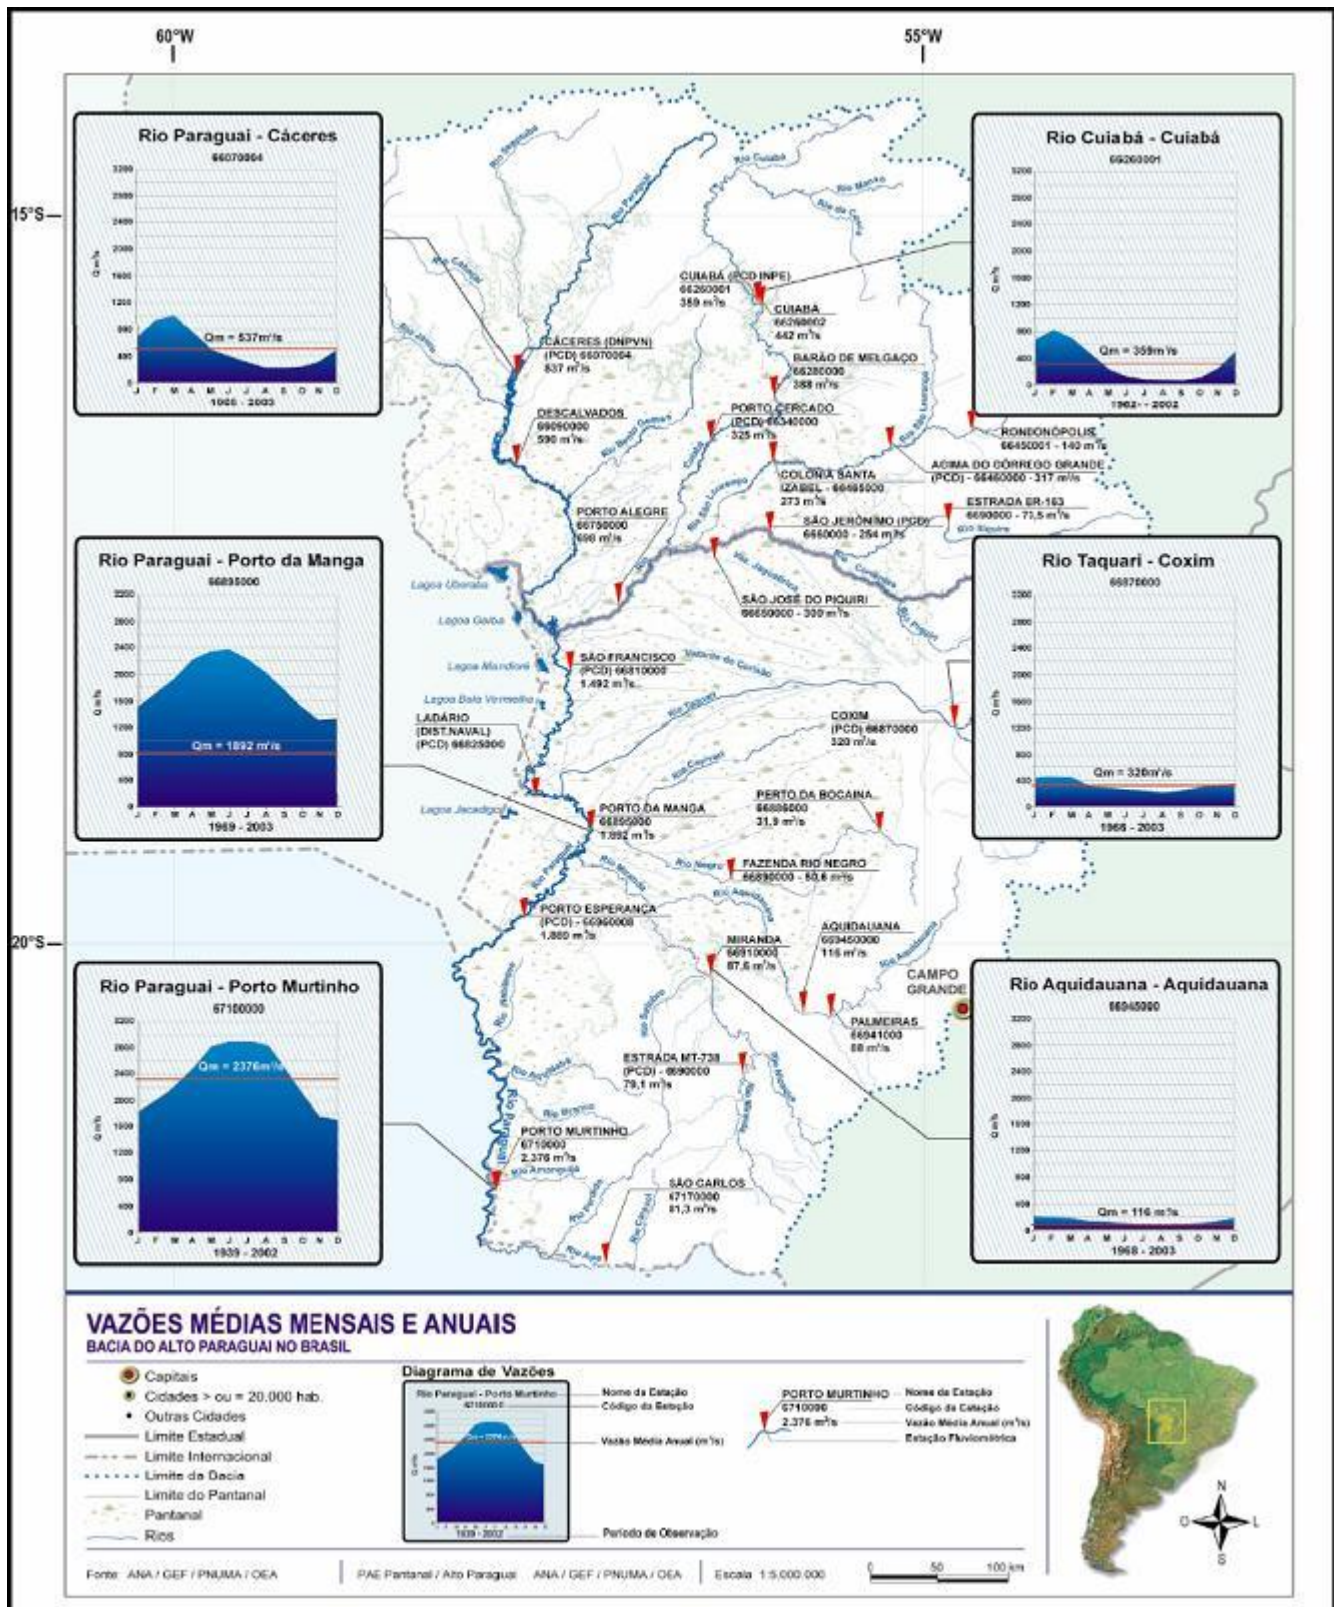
60°W
55°W
15°S
20°S

Rio Paraguai - Cáceres
66070004
3200
2800
2400
2000
1600
1200
800
400
0
Q m³/s
Qm = 537m³/s
J F M A M J J A S O N D
1966 - 2003

Rio Cuiabá - Cuiabá
66260001
3200
2800
2400
2000
1600
1200
800
400
0
Q m³/s
Qm = 359m³/s
J F M A M J J A S O N D
1962 - 2002

Rio Paraguai - Porto da Manga
66895000
3200
2800
2400
2000
1600
1200
800
400
0
Q m³/s
Qm = 1892 m³/s
J F M A M J J A S O N D
1969 - 2003

Rio Taquari - Coxim
66870000
3200
2800
2400
2000
1600
1200
800
400
0
Q m³/s
Qm = 320m³/s
J F M A M J J A S O N D
1966 - 2003

Rio Paraguai - Porto Murtinho
67100000
3200
2800
2400
2000
1600
1200
800
400
0
Q m³/s
Qm = 2376m³/s
J F M A M J J A S O N D
1939 - 2002

Rio Aquidauana - Aquidauana
66945000
3200
2800
2400
2000
1600
1200
800
400
0
Q m³/s
Qm = 116 m³/s
J F M A M J J A S O N D
1968 - 2003

CÁCERES (DNPVN) (PCD) 66070004 537 m³/s
DESCALVADOS 66090000 590 m³/s
PORTO ALEGRE 66750000 698 m³/s
CUIABÁ (PCD INPE) 66260001 359 m³/s
CUIABÁ 66260002 442 m³/s
BARÃO DE MELGAÇO 66280000 388 m³/s
PORTO CERCADO (PCD) 66340000 325 m³/s
RONDONÓPOLIS 66450001 - 140 m³/s
ACIMA DO CÓRREGO GRANDE (PCD) - 66460000 - 317 m³/s
COLÔNIA SANTA IZABEL - 66495000 273 m³/s
ESTRADA BR-163 66490000 - 77,5 m³/s
SÃO JERÔNIMO (PCD) 66600000 - 264 m³/s
SÃO JOSÉ DO PIQUIRI 66650000 - 300 m³/s
SÃO FRANCISCO (PCD) 66810000 1.492 m³/s
LADÁRIO (DIST.NAVAL) (PCD) 66825000
COXIM (PCD) 66870000 320 m³/s
PORTO DA MANGA 66895000 1.892 m³/s
PERTO DA BOCAINA 66880000 31,9 m³/s
FAZENDA RIO NEGRO 66890000 - 50,6 m³/s
PORTO ESPERANÇA (PCD) - 66960008 1.880 m³/s
MIRANDA 66910000 87,6 m³/s
AQUIDAUANA 66945000 116 m³/s
CAMPO GRANDE
PALMEIRAS 66941000 88 m³/s
ESTRADA MT-738 (PCD) - 6690000 79,1 m³/s
PORTO MURTINHO 6710000 2.376 m³/s
SÃO CARLOS 67170000 81,3 m³/s

Rio Sepotuba
Rio Paraguai
Rio Cuiabá
Rio Manso
Rio da Casca
Rio Cabaçal
Rio Jauru
Rio Bento Gomes
Rio São Lourenço
Rio Vermelho
Rio Itiquira
Rio Correntes
Rio Piquiri
Rio Jauquara
Vazante do Castelo
Rio Taquari
Rio Negro
Rio Aquidauana
Rio Miranda
Rio Nabileque
Rio Branco
Rio Amonguijá
Rio Apa
Rio Perdido
Lagoa Uberaba
Lagoa Gaíba
Lagoa Mandioré
Lagoa Baía Vermelha
Lagoa Jacadigo

VAZÕES MÉDIAS MENSAIS E ANUAIS
BACIA DO ALTO PARAGUAI NO BRASIL

Capitais
Cidades > ou = 20.000 hab.
Outras Cidades
Limite Estadual
Limite Internacional
Limite da Bacia
Limite do Pantanal
Pantanal
Rios

Diagrama de Vazões
Rio Paraguai - Porto Murtinho
67100000
Qm = 2376m³/s
1939 - 2002
Nome da Estação
Código da Estação
Vazão Média Anual (m³/s)
Período de Observação

PORTO MURTINHO
6710000
2.376 m³/s
Nome da Estação
Código da Estação
Vazão Média Anual (m³/s)
Estação Fluviométrica

N
O
L
S

Fonte: ANA / GEF / PNUMA / OEA
PAE Pantanal / Alto Paraguai ANA / GEF / PNUMA / OEA
Escala 1:5.000.000
0 50 100 km